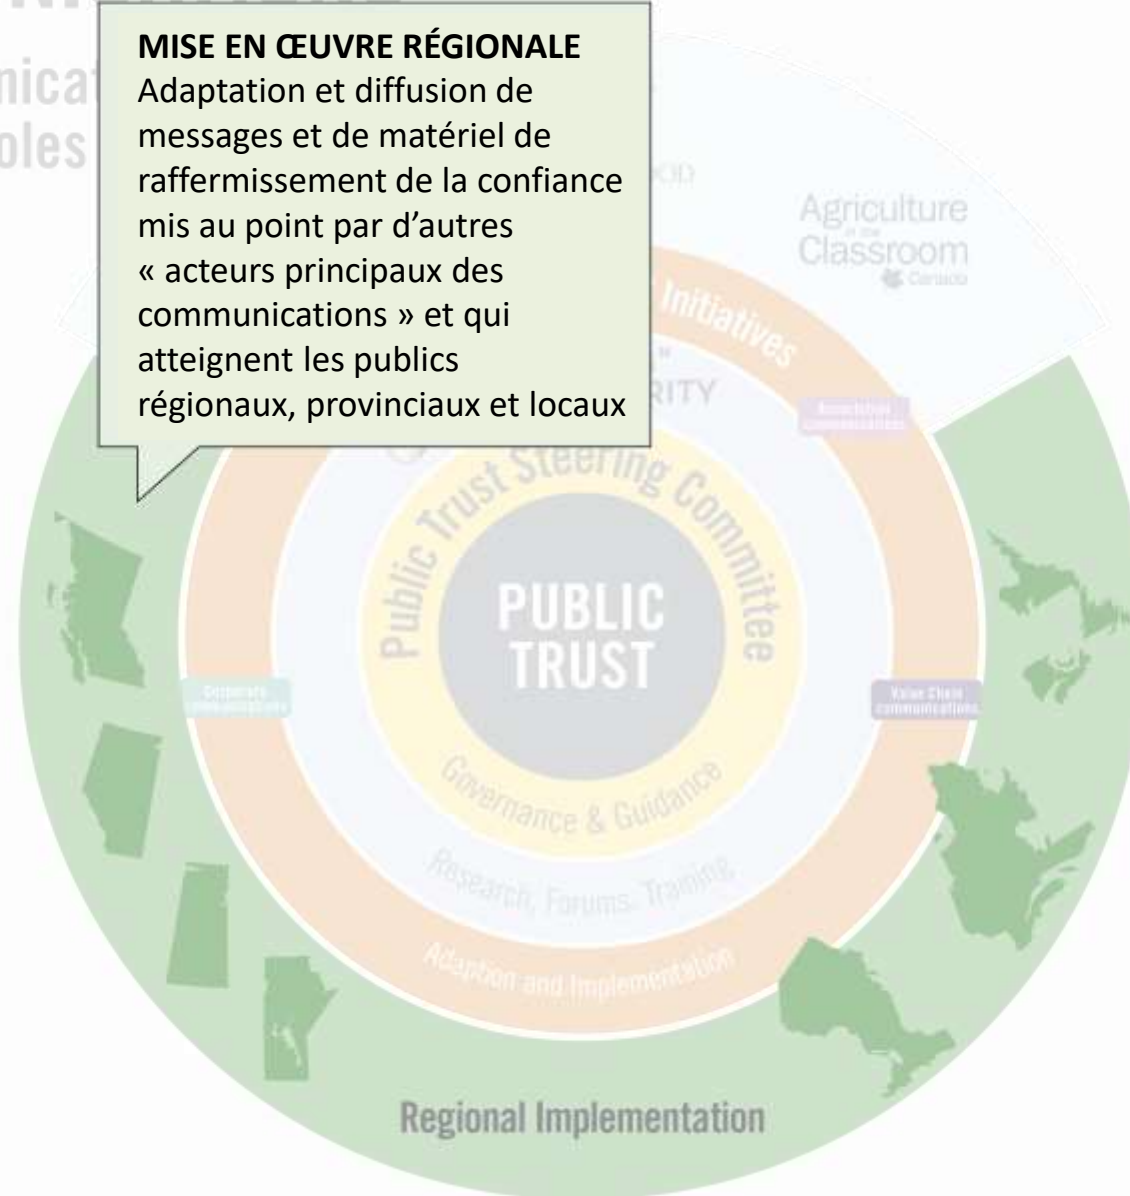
nica
oles

MISE EN ŒUVRE RÉGIONALE
Adaptation et diffusion de messages et de matériel de raffermissement de la confiance mis au point par d'autres « acteurs principaux des communications » et qui atteignent les publics régionaux, provinciaux et locaux

Agriculture in the Classroom Canada

Initiatives

RITY

Association communications

Public Trust Steering Committee

PUBLIC TRUST

Corporate communications

Value Chain communications

Governance & Guidance

Research, Forums, Training

Adaption and Implementation

Regional Implementation